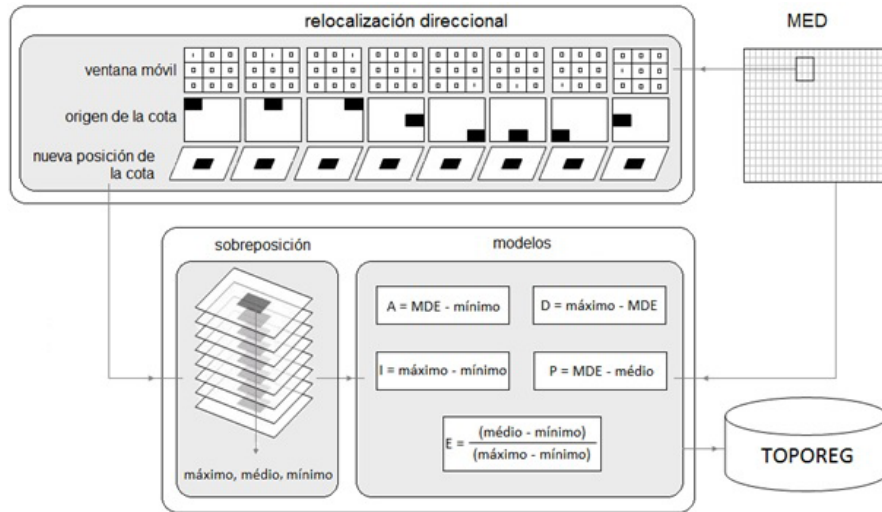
relocalización direccional

MED

ventana móvil

origen de la cota

nueva posición de la cota

sobreposición

modelos

A = MDE - mínimo

D = máximo - MDE

I = máximo - mínimo

P = MDE - médio

E = $\frac{\text{(médio - mínimo)}}{\text{(máximo - mínimo)}}$

máximo, médio, mínimo

TOPOREG